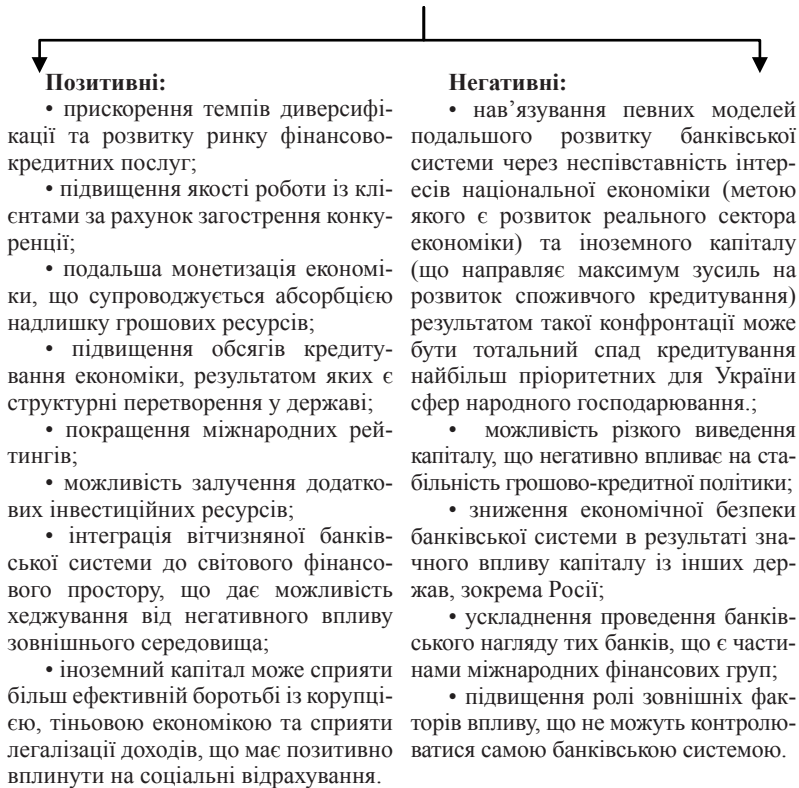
**Позитивні:**

• прискорення темпів диверсифікації та розвитку ринку фінансово-кредитних послуг;

• підвищення якості роботи із клієнтами за рахунок загострення конкуренції;

• подальша монетизація економіки, що супроводжується абсорбцією надлишку грошових ресурсів;

• підвищення обсягів кредитування економіки, результатом яких є структурні перетворення у державі;

• покращення міжнародних рейтингів;

• можливість залучення додаткових інвестиційних ресурсів;

• інтеграція вітчизняної банківської системи до світового фінансового простору, що дає можливість хеджування від негативного впливу зовнішнього середовища;

• іноземний капітал може сприяти більш ефективній боротьбі із корупцією, тіньовою економікою та сприяти легалізації доходів, що має позитивно вплинути на соціальні відрахування.

**Негативні:**

• нав'язування певних моделей подальшого розвитку банківської системи через неспівставність інтересів національної економіки (метою якого є розвиток реального сектора економіки) та іноземного капіталу (що направляє максимум зусиль на розвиток споживчого кредитування) результатом такої конфронтації може бути тотальний спад кредитування найбільш пріоритетних для України сфер народного господарювання.;

• можливість різкого виведення капіталу, що негативно впливає на стабільність грошово-кредитної політики;

• зниження економічної безпеки банківської системи в результаті значного впливу капіталу із інших держав, зокрема Росії;

• ускладнення проведення банківського нагляду тих банків, що є частинами міжнародних фінансових груп;

• підвищення ролі зовнішніх факторів впливу, що не можуть контролюватися самою банківською системою.